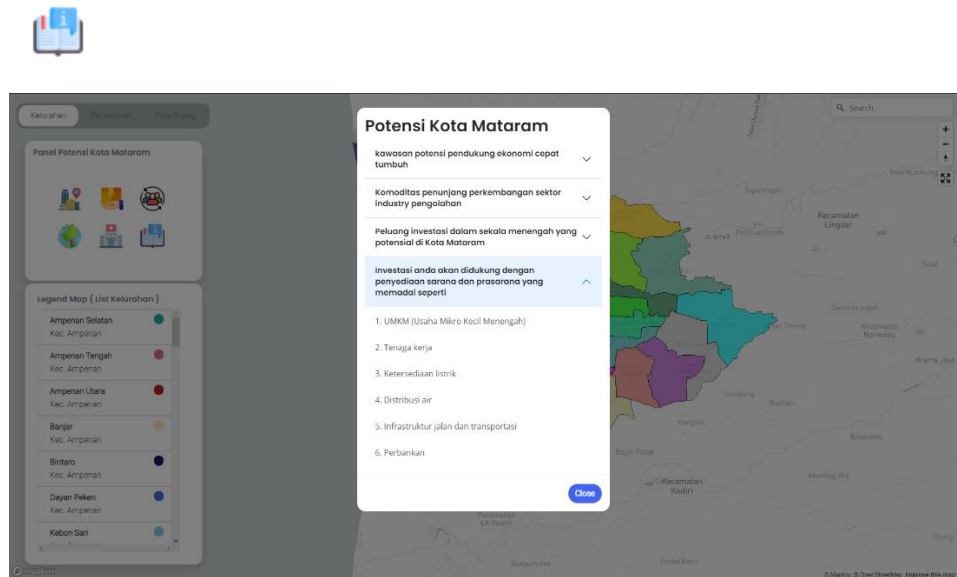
Kelurahan Kecamatan Pola Ruang

Panel Potensi Kota Mataram

Legend Map ( List Kelurahan )

Ampenan Selatan
Kec. Ampenan

Ampenan Tengah
Kec. Ampenan

Ampenan Utara
Kec. Ampenan

Banjar
Kec. Ampenan

Bintaro
Kec. Ampenan

Dayan Peken
Kec. Ampenan

Kebon Sari

Potensi Kota Mataram

kawasan potensi pendukung ekonomi cepat tumbuh

Komoditas penunjang perkembangan sektor industry pengolahan

Peluang investasi dalam sekala menengah yang potensial di Kota Mataram

Investasi anda akan didukung dengan penyediaan sarana dan prasarana yang memadai seperti

1. UMKM (Usaha Mikro Kecil Menengah)

2. Tenaga kerja

3. Ketersediaan listrik

4. Distribusi air

5. Infrastruktur jalan dan transportasi

6. Perbankan

Close

Search

Sigerongan

Kecamatan Lingsar

Kecamatan Narmada

Sembung

Bagik Polak

Kecamatan Kediri

Gerung

© Mapbox © OpenStreetMap Improve this map

mapbox